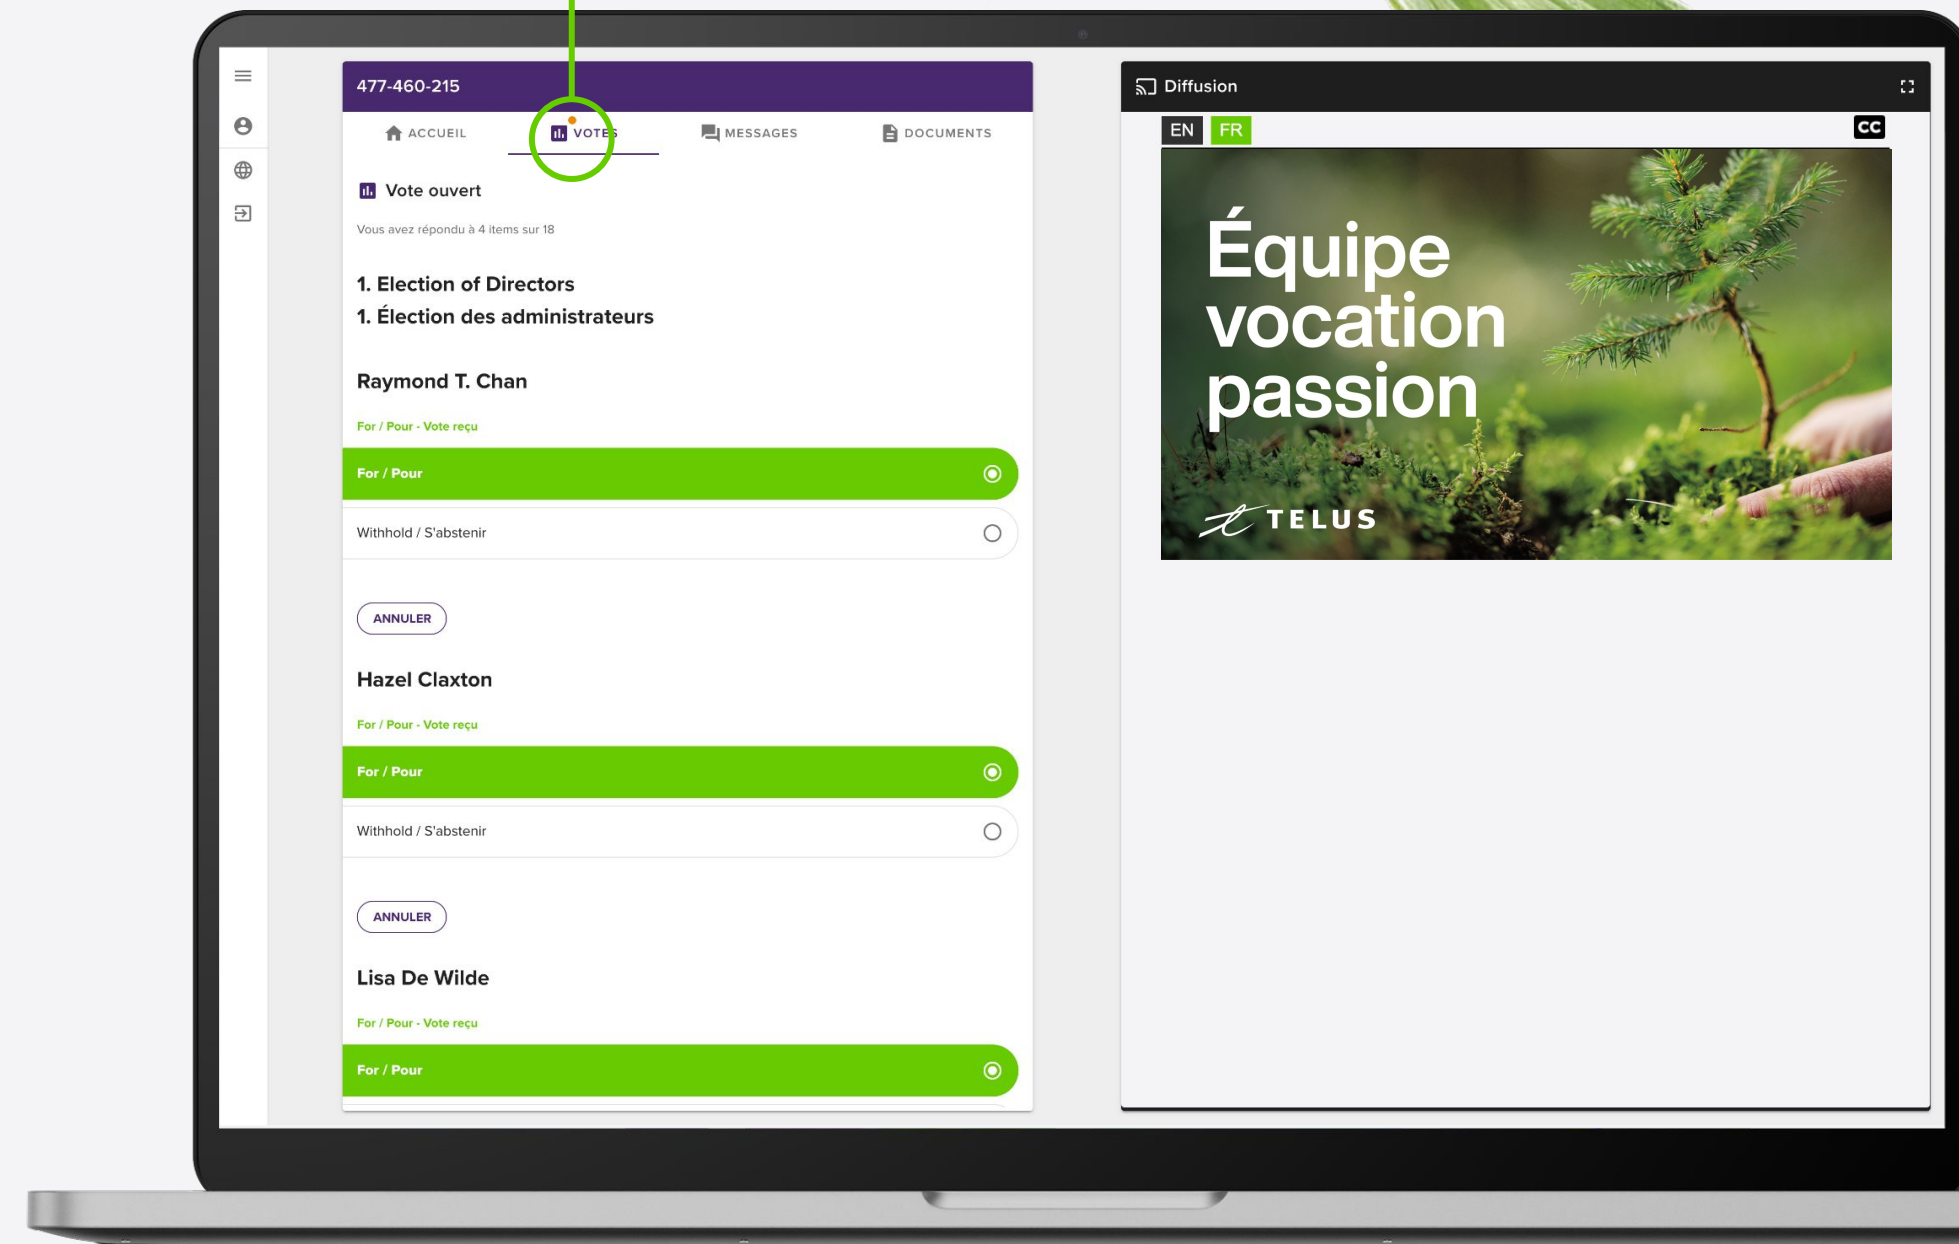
477-460-215

ACCUEIL VOTES MESSAGES DOCUMENTS

Vote ouvert

Vous avez répondu à 4 items sur 18

1. Election of Directors
1. Élection des administrateurs

Raymond T. Chan

For / Pour - Vote reçu

For / Pour

Withhold / S'abstenir

ANNULER

Hazel Claxton

For / Pour - Vote reçu

For / Pour

Withhold / S'abstenir

ANNULER

Lisa De Wilde

For / Pour - Vote reçu

For / Pour

Diffusion

EN FR

CC

Équipe vocation passion

TELUS